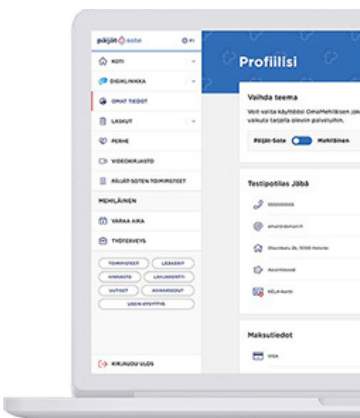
päijät sote
FI
KOTI
DIGIKLINIKKA
OMAT TIEDOT
LASKUT
PERHE
VIDEOKIRJASTO
PÄIJÄT-SOTEN TOIMIPISTEET
MEHILÄINEN
VARAA AIKA
TYÖTERVEYS
TOIMIPISTEET
LÄÄKÄRIT
HINNASTO
LAVAUKORTIT
UUTISET
AVOIMET
USEIN KYSYTTYÄ
KIRJAUDU ULOS

Profiilisi
Vaihda teema
Voit valita käyttöösi OmaMehiläisen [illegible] vaikuta tarjolla oleviin palveluihin.
Päijät-Sote
Mehiläinen
Testipotilas Jäbä
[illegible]
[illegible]
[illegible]
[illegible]
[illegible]
Maksutiedot
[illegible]